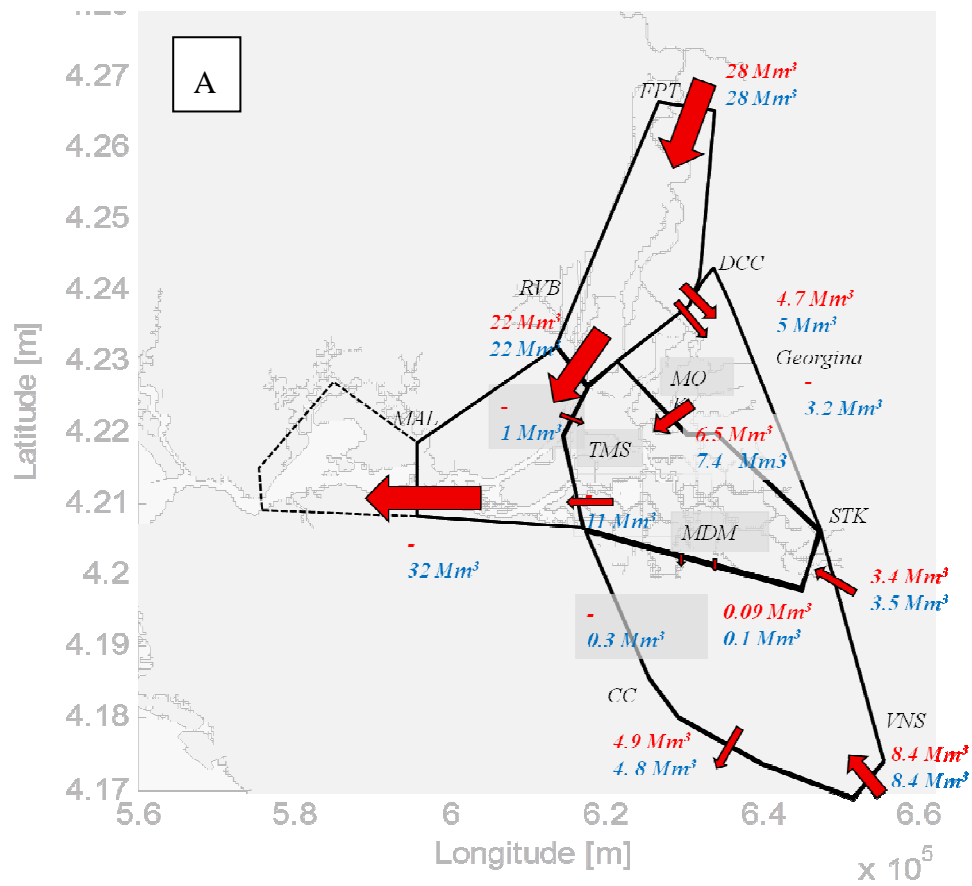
A

FPT
$28\ Mm^3$
$28\ Mm^3$

DCC
$4.7\ Mm^3$
$5\ Mm^3$

Georgina
-
$3.2\ Mm^3$

RVB
$22\ Mm^3$
$22\ Mm^3$

MO

MAL

-
$1\ Mm^3$

TMS

$6.5\ Mm^3$
$7.4\ \ Mm3$

$11\ Mm^3$

STK

MDM

-
$32\ Mm^3$

$3.4\ Mm^3$
$3.5\ Mm^3$

-
$0.3\ Mm^3$

$0.09\ Mm^3$
$0.1\ Mm^3$

CC

VNS

$4.9\ Mm^3$
$4.\ 8\ Mm^3$

$8.4\ Mm^3$
$8.4\ Mm^3$

4.27
4.26
4.25
4.24
4.23
4.22
4.21
4.2
4.19
4.18
4.17

Latitude [m]

5.6
5.8
6
6.2
6.4
6.6

Longitude [m]

$x\ 10^5$